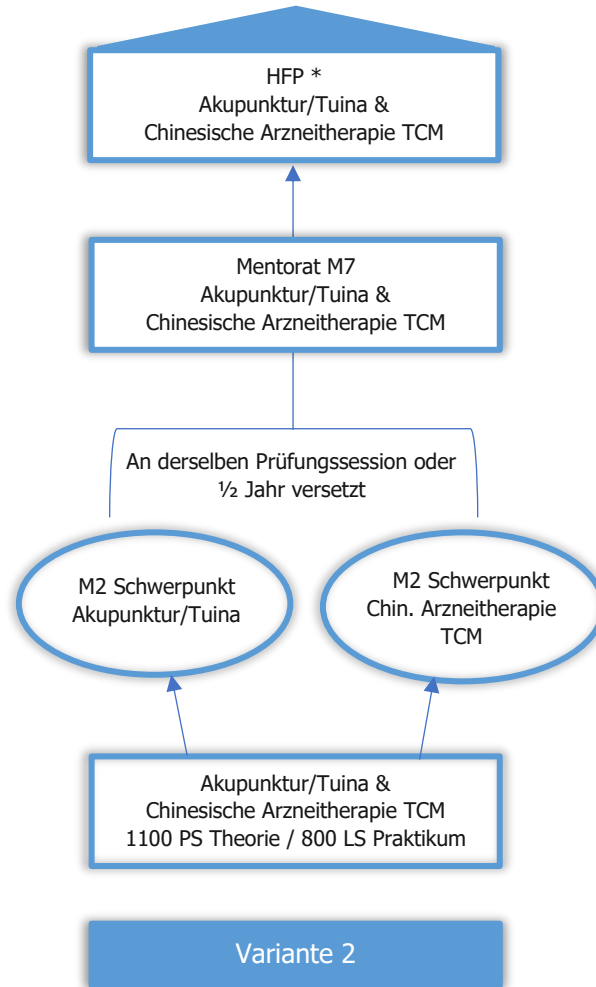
HFP *
Akupunktur/Tuina &
Chinesische Arzneitherapie TCM

Mentorat M7
Akupunktur/Tuina &
Chinesische Arzneitherapie TCM

An derselben Prüfungssession oder
½ Jahr versetzt

M2 Schwerpunkt
Akupunktur/Tuina

M2 Schwerpunkt
Chin. Arzneitherapie
TCM

Akupunktur/Tuina &
Chinesische Arzneitherapie TCM
1100 PS Theorie / 800 LS Praktikum

Variante 2